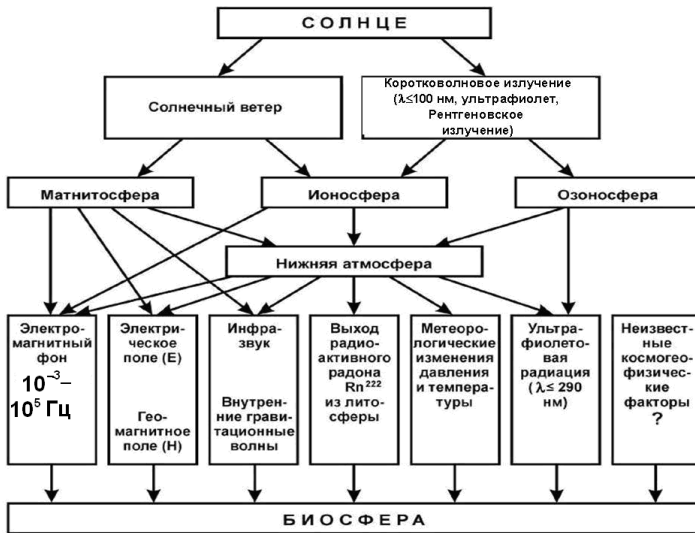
СОЛНЦЕ

Солнечный ветер

Коротковолновое излучение ($\lambda \leq 100$ нм, ультрафиолет, Рентгеновское излучение)

Матнитосфера

Ионосфера

Озоносфера

Нижняя атмосфера

Электромагнитный фон $10^{-3}$– $10^{5}$ Гц

Электрическое поле (Е)

Геомагнитное поле (Н)

Инфразвук

Внутренние гравитационные волны

Выход радиоактивного радона $Rn^{222}$ из литосферы

Метеорологические изменения давления и температуры

Ультрафиолетовая радиация ($\lambda \leq 290$ нм)

Неизвестные космогеофизические факторы ?

БИОСФЕРА